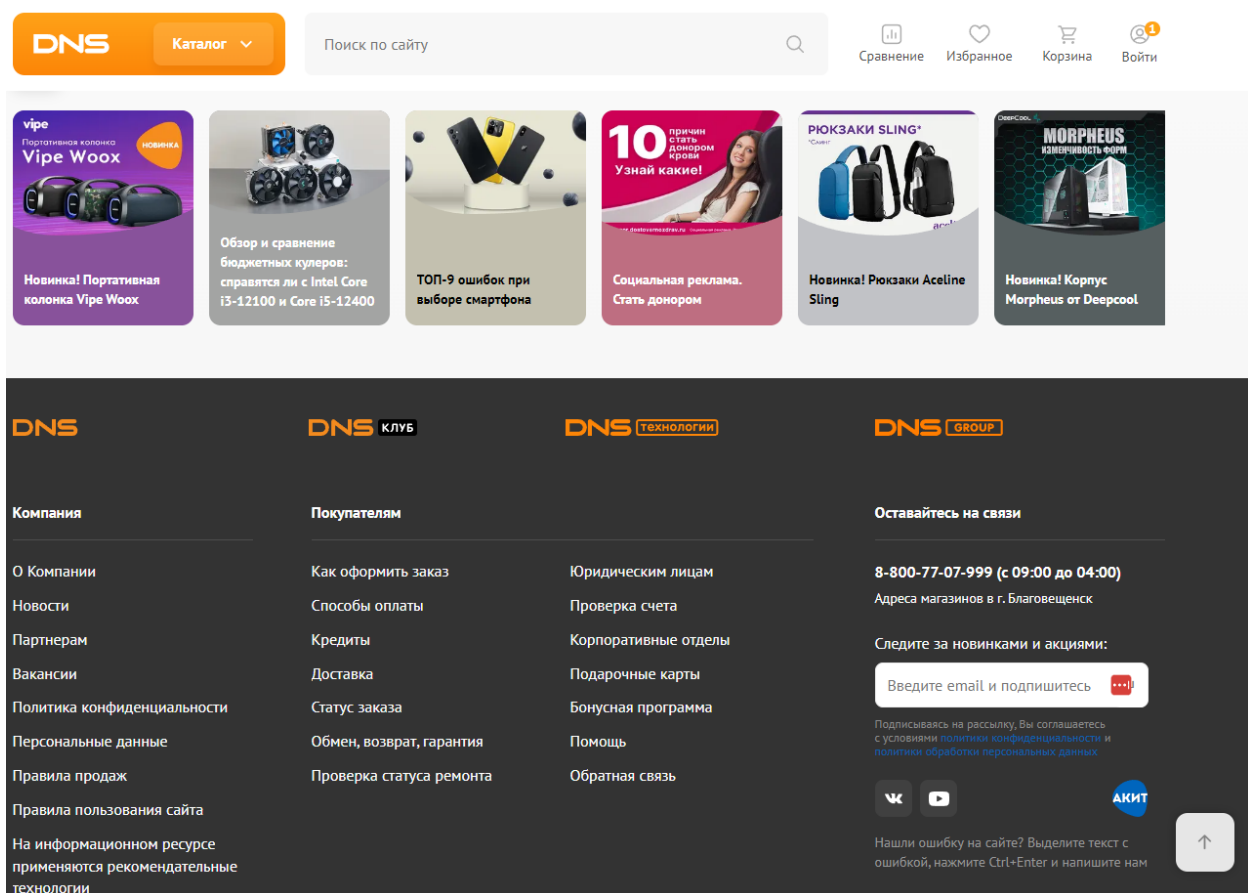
DNS Каталог

Поиск по сайту

Сравнение Избранное Корзина 1 Войти

vipe Портативная колонка Vipe Woox НОВИНКА

Новинка! Портативная колонка Vipe Woox

Обзор и сравнение бюджетных кулеров: справятся ли с Intel Core i3-12100 и Core i5-12400

ТОП-9 ошибок при выборе смартфона

10 причин стать донором крови Узнай какие!

Социальная реклама. Стать донором

РЮКЗАКИ SLING

Новинка! Рюкзаки Aceline Sling

MORPHEUS ИЗМЕНЧИВОСТЬ ФОРМ

Новинка! Корпус Morpheus от Deepcool

DNS DNS КЛУБ DNS ТЕХНОЛОГИИ DNS GROUP

Компания

О Компании
Новости
Партнерам
Вакансии
Политика конфиденциальности
Персональные данные
Правила продаж
Правила пользования сайта
На информационном ресурсе применяются рекомендательные технологии

Покупателям

Как оформить заказ
Способы оплаты
Кредиты
Доставка
Статус заказа
Обмен, возврат, гарантия
Проверка статуса ремонта

Юридическим лицам
Проверка счета
Корпоративные отделы
Подарочные карты
Бонусная программа
Помощь
Обратная связь

Оставайтесь на связи

8-800-77-07-999 (с 09:00 до 04:00)
Адреса магазинов в г. Благовещенск

Следите за новинками и акциями:

Введите email и подпишитесь

Подписываясь на рассылку, Вы соглашаетесь с условиями политики конфиденциальности и политики обработки персональных данных

АКИТ

Нашли ошибку на сайте? Выделите текст с ошибкой, нажмите Ctrl+Enter и напишите нам